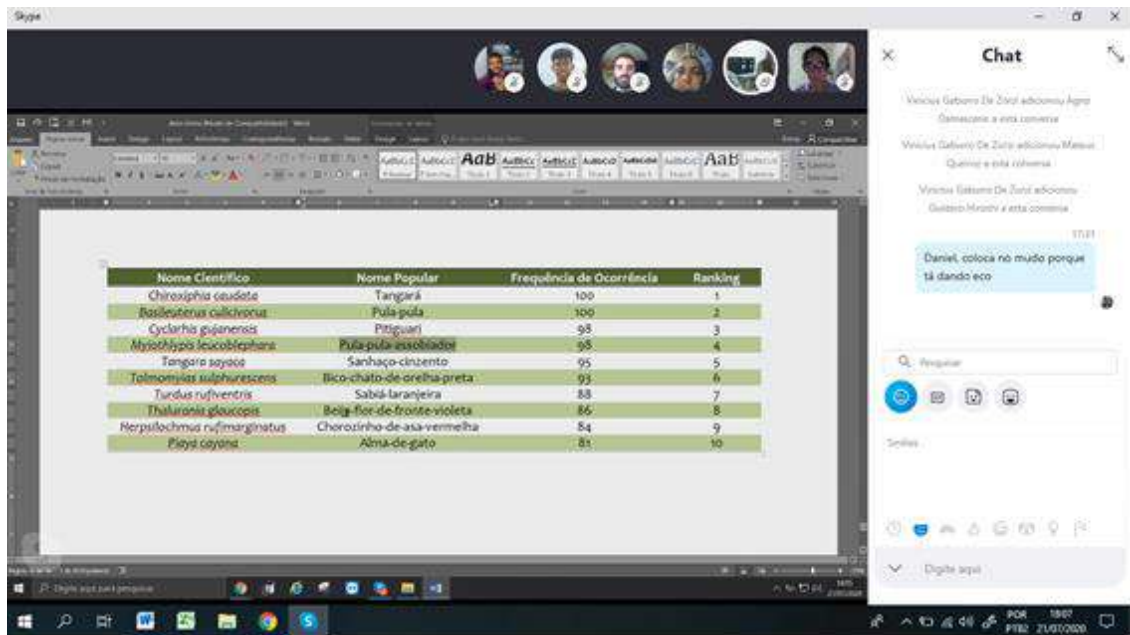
Skype

Chat

Vinicius Gaboni De Zorzi adicionou Agro Damasceno a esta conversa

Vinicius Gaboni De Zorzi adicionou Mateus Queiroz a esta conversa

Vinicius Gaboni De Zorzi adicionou Gustavo Hiroshi a esta conversa

17:21

Daniel, coloca no mudo porque tá dando eco

Pesquisar

Smiles

Digite aqui

| Nome Científico | Nome Popular | Frequência de Ocorrência | Ranking |
|---|---|---|---|
| Chiroxiphia caudata | Tangará | 100 | 1 |
| Basileuterus culicivorus | Pula-pula | 100 | 2 |
| Cyclarhis gujanensis | Pitiguari | 98 | 3 |
| Myiothlypis leucoblephara | Pula-pula-assobiador | 98 | 4 |
| Tangara sayaca | Sanhaço-cinzento | 95 | 5 |
| Tolmomyias sulphurescens | Bico-chato-de-orelha-preta | 93 | 6 |
| Turdus rufiventris | Sabiá-laranjeira | 88 | 7 |
| Thalurania glaucopis | Beija-flor-de-fronte-violeta | 86 | 8 |
| Herpsilochmus rufimarginatus | Chorozinho-de-asa-vermelha | 84 | 9 |
| Piaya cayana | Alma-de-gato | 81 | 10 |

Digite aqui para pesquisar

POR PTB2 18:07 21/07/2020